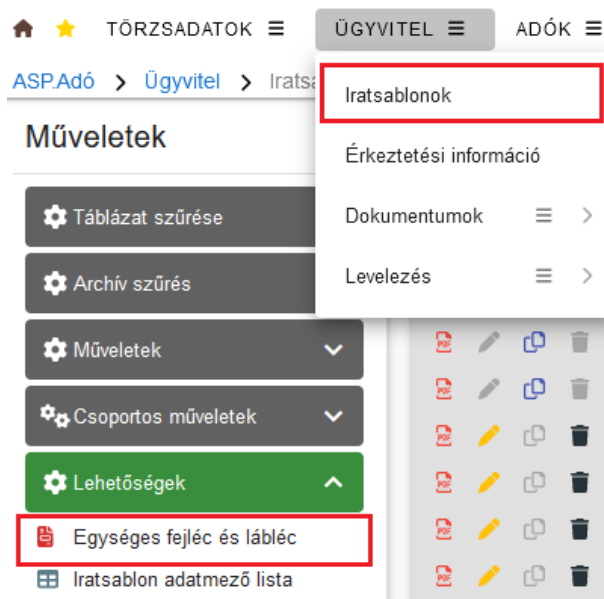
TÖRZSADATOK ☰ ÜGYVITEL ☰ ADÓK ☰

ASP.Adó > Ügyvitel > Iratsa

Iratsablonok

Érkeztetési információ

Dokumentumok ☰ >

Levelezés ☰ >

Műveletek

Táblázat szűrése

Archív szűrés

Műveletek

Csoportos műveletek

Lehetőségek

Egységes fejléc és lábléc

Iratsablon adatmező lista